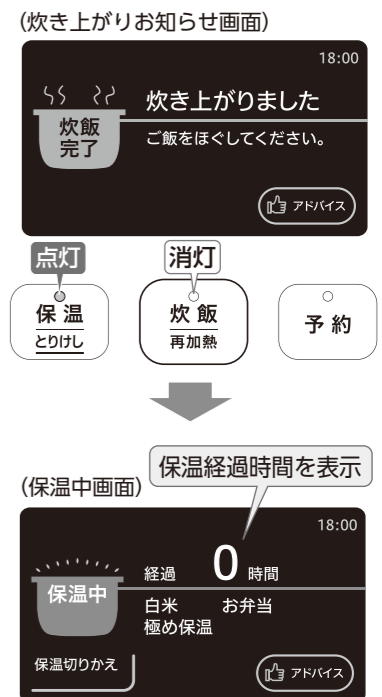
(炊き上がりお知らせ画面)

18:00

炊飯完了

炊き上がりました

ご飯をほぐしてください。

アドバイス

点灯

消灯

保温
とりけし

炊飯
再加熱

予約

保温経過時間を表示

(保温中画面)

18:00

保温中

経過 0 時間

白米 お弁当
極め保温

保温切りかえ

アドバイス